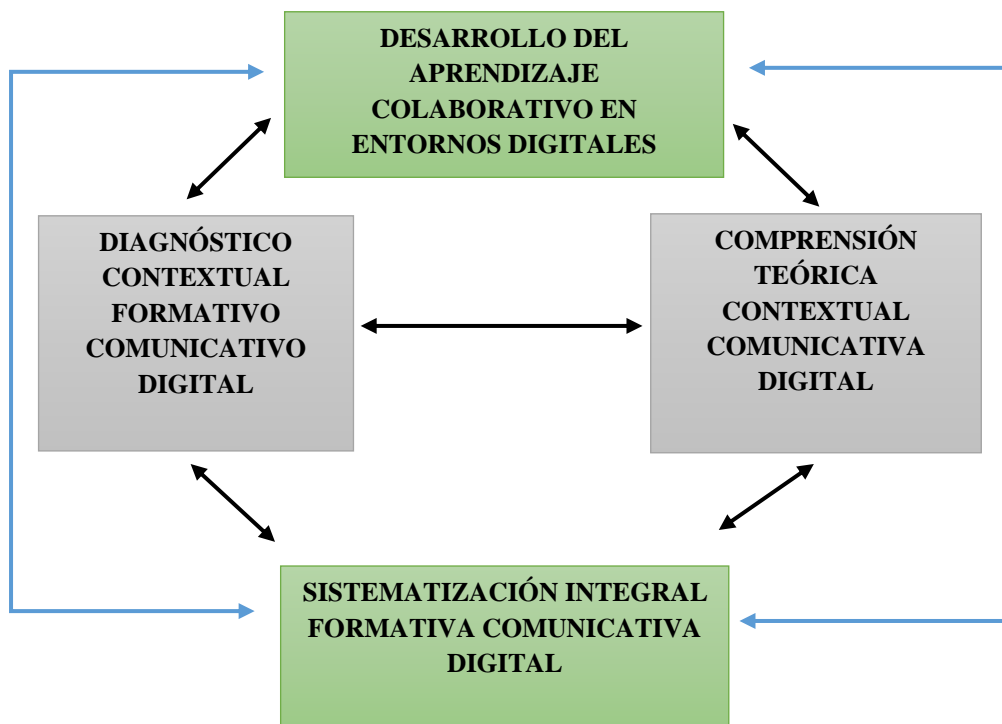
DESARROLLO DEL APRENDIZAJE COLABORATIVO EN ENTORNOS DIGITALES

DIAGNÓSTICO CONTEXTUAL FORMATIVO COMUNICATIVO DIGITAL

COMPRENSIÓN TEÓRICA CONTEXTUAL COMUNICATIVA DIGITAL

SISTEMATIZACIÓN INTEGRAL FORMATIVA COMUNICATIVA DIGITAL